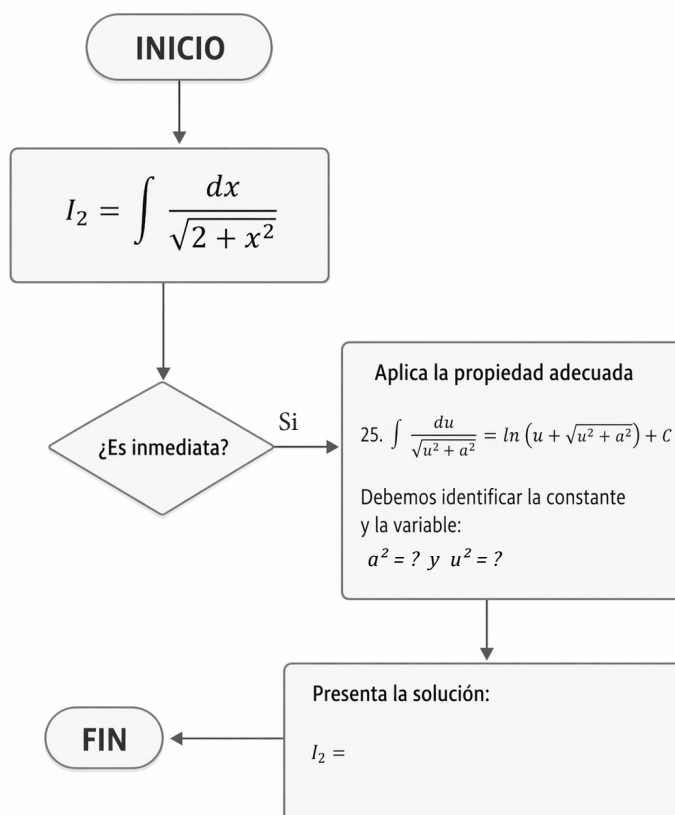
INICIO

$I_2 = \int \frac{dx}{\sqrt{2 + x^2}}$

¿Es inmediata?

Si

Aplica la propiedad adecuada

25. $\int \frac{du}{\sqrt{u^2 + a^2}} = ln\left(u + \sqrt{u^2 + a^2}\right) + C$

Debemos identificar la constante y la variable:

$a^2 = ?$ y $u^2 = ?$

Presenta la solución:

$I_2 =$

FIN